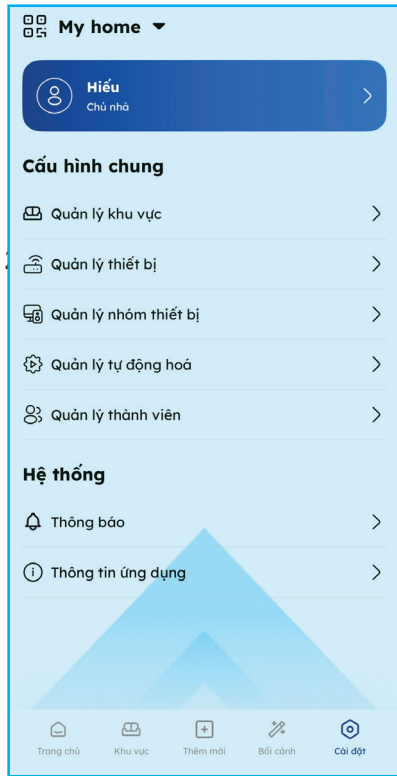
My home

Hiếu
Chủ nhà

Cấu hình chung

Quản lý khu vực

Quản lý thiết bị

Quản lý nhóm thiết bị

Quản lý tự động hoá

Quản lý thành viên

Hệ thống

Thông báo

Thông tin ứng dụng

Trang chủ
Khu vực
Thêm mới
Bối cảnh
Cài đặt